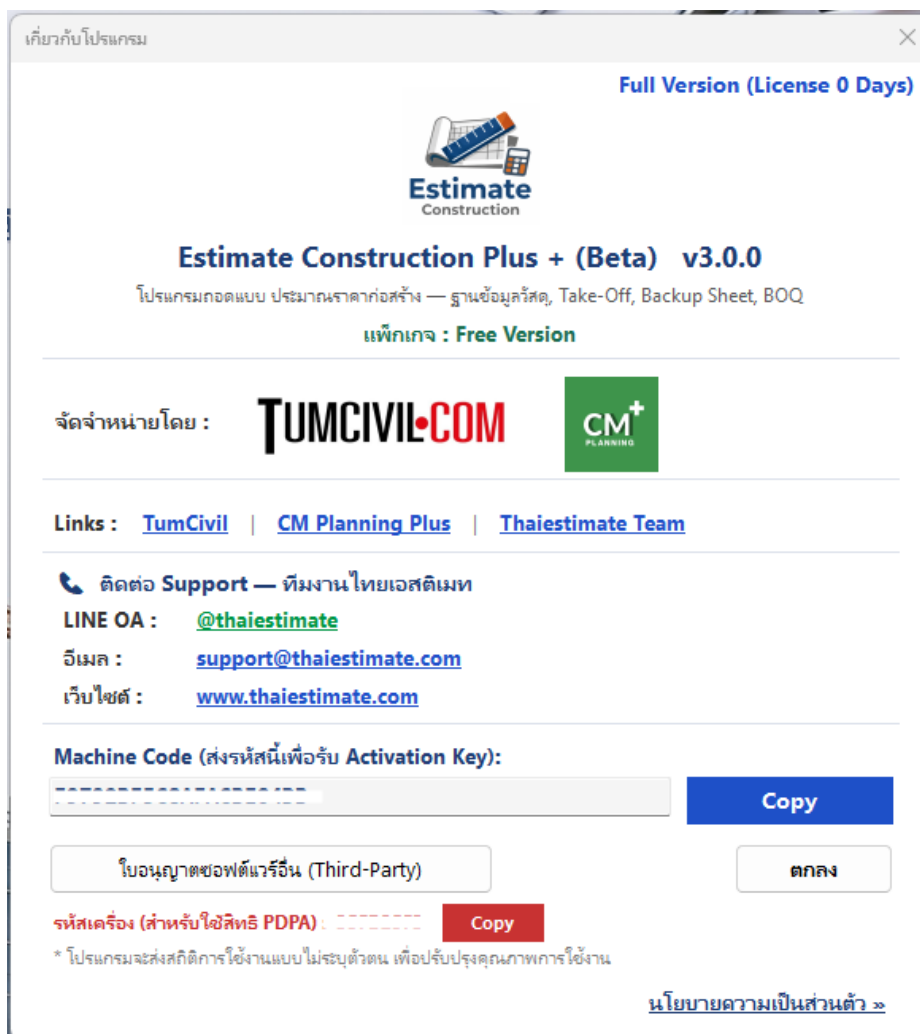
เกี่ยวกับโปรแกรม

Full Version (License 0 Days)

Estimate
Construction

Estimate Construction Plus + (Beta) v3.0.0

โปรแกรมถอดแบบ ประมาณราคาก่อสร้าง — ฐานข้อมูลวัสดุ, Take-Off, Backup Sheet, BOQ

แพ็กเกจ : Free Version

จัดจำหน่ายโดย : TUMCIVIL·COM CM+ PLANNING

Links : TumCivil | CM Planning Plus | Thaiestimate Team

ติดต่อ Support — ทีมงานไทยเอสติเมท
LINE OA : @thaiestimate
อีเมล : support@thaiestimate.com
เว็บไซต์ : www.thaiestimate.com

Machine Code (ส่งรหัสนี้เพื่อรับ Activation Key):
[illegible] Copy

ใบอนุญาตซอฟต์แวร์อื่น (Third-Party) ตกลง

รหัสเครื่อง (สำหรับใช้สิทธิ PDPA) : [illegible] Copy

* โปรแกรมจะส่งสถิติการใช้งานแบบไม่ระบุตัวตน เพื่อปรับปรุงคุณภาพการใช้งาน

นโยบายความเป็นส่วนตัว »